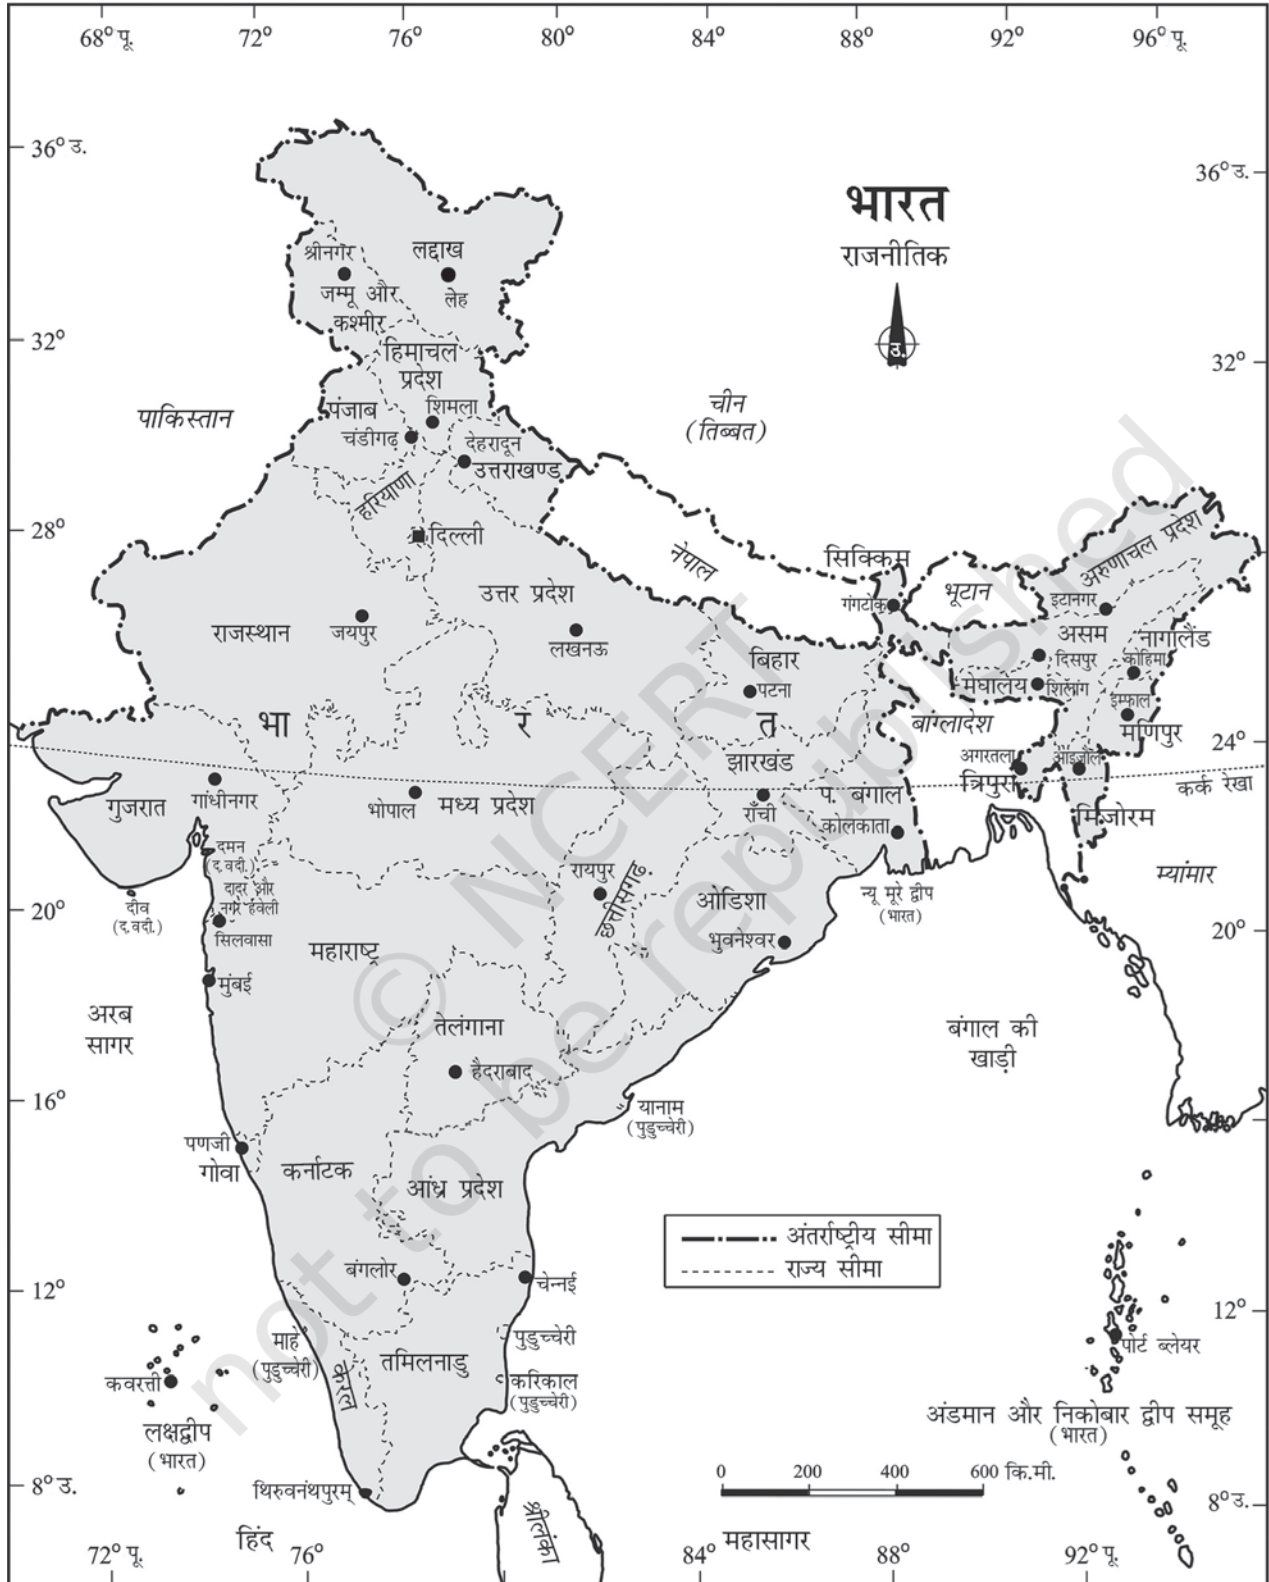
68° पू. 72° 76° 80° 84° 88° 92° 96° पू.

36° उ.
36° उ.

भारत
राजनीतिक

उ.

32°
32°

28°
24°
20°
16°
12°
8° उ.

20°
12°
8° उ.

पाकिस्तान

श्रीनगर
लद्दाख
जम्मू और कश्मीर
लेह
हिमाचल प्रदेश
पंजाब
शिमला
चंडीगढ़
देहरादून
उत्तराखण्ड
हरियाणा
दिल्ली
चीन
(तिब्बत)
नेपाल
सिक्किम
गंगटोक
भूटान
अरुणाचल प्रदेश
इटानगर
असम
नागालैंड
दिसपुर
कोहिमा
मेघालय
शिलांग
इम्फाल
मणिपुर
बांग्लादेश
अगरतला
त्रिपुरा
आइजोल
मिज़ोरम
कर्क रेखा
म्यांमार

राजस्थान
जयपुर
उत्तर प्रदेश
लखनऊ
बिहार
पटना
भा र त
झारखंड
राँची
प. बंगाल
कोलकाता
गुजरात
गांधीनगर
भोपाल
मध्य प्रदेश
दमन
(द.वदी.)
दादर और नगर हवेली
सिलवासा
दीव
(द.वदी.)
रायपुर
छत्तीसगढ़
ओडिशा
भुवनेश्वर
न्यू मूरे द्वीप
(भारत)
महाराष्ट्र
मुंबई
अरब सागर
तेलंगाना
हैदराबाद
बंगाल की खाड़ी
यानाम
(पुडुच्चेरी)
पणजी
गोवा
कर्नाटक
आंध्र प्रदेश
बंगलोर
चेन्नई
पुडुच्चेरी
माहे
(पुडुच्चेरी)
केरल
तमिलनाडु
करिकाल
(पुडुच्चेरी)
कवरत्ती
लक्षद्वीप
(भारत)
थिरुवनंथपुरम्
श्रीलंका
पोर्ट ब्लेयर
अंडमान और निकोबार द्वीप समूह
(भारत)

अंतर्राष्ट्रीय सीमा
राज्य सीमा

0 200 400 600 कि.मी.

हिंद महासागर

72° पू. 76° 84° 88° 92° पू.

NCERT
not to be republished